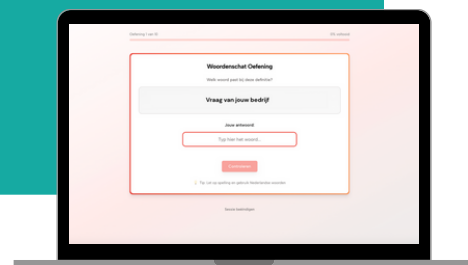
Oefening 1 van 10

0% voltooid

Woordenschat Oefening

Welk woord past bij deze definitie?

Vraag van jouw bedrijf

Jouw antwoord:

Typ hier het woord...

Controleren

Tip: Let op spelling en gebruik Nederlandse woorden

Sessie beëindigen